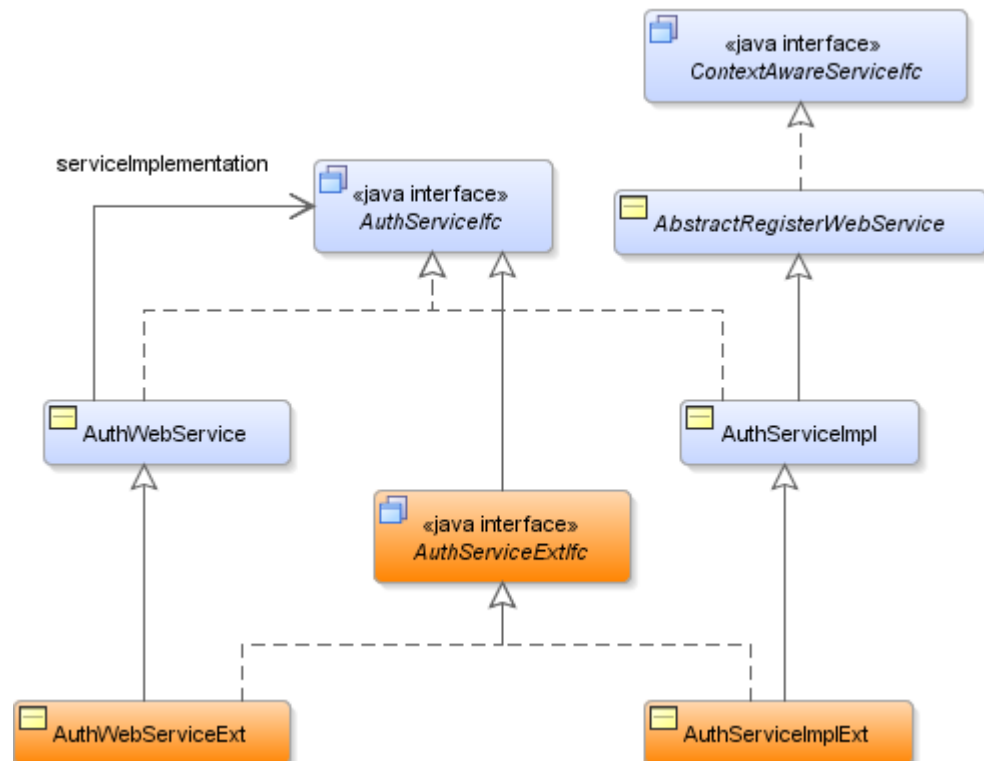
«java interface»
ContextAwareServiceIfc

serviceImplementation

«java interface»
AuthServiceIfc

AbstractRegisterWebService

AuthWebService

AuthServiceImpl

«java interface»
AuthServiceExtIfc

AuthWebServiceExt

AuthServiceImplExt